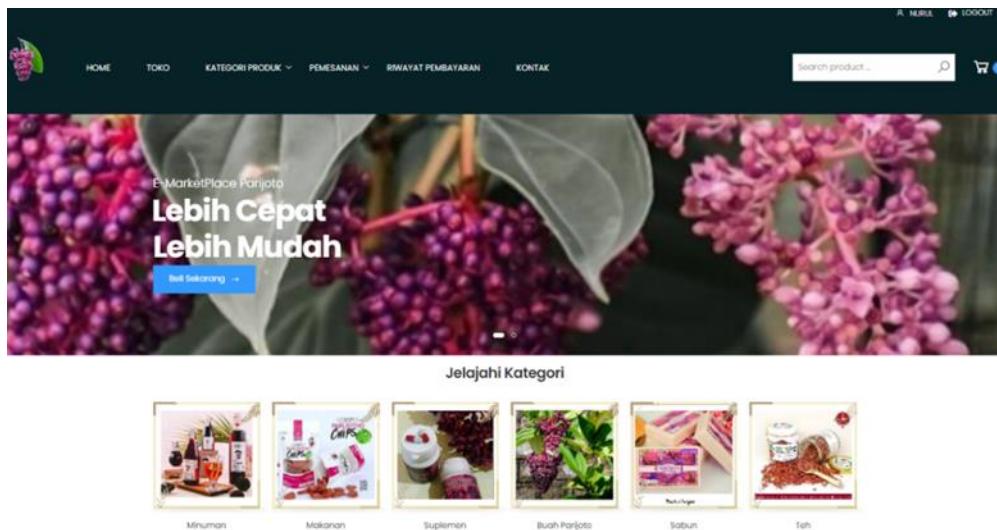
NURUL LOGOUT

HOME TOKO KATEGORI PRODUK PEMESANAN RIWAYAT PEMBAYARAN KONTAK

Search product...

E-MarketPlace Parijoto

Lebih Cepat Lebih Mudah

Beli Sekarang →

Jelajahi Kategori

Minuman

Makanan

Suplemen

Buah Parijoto

Sabun

Teh